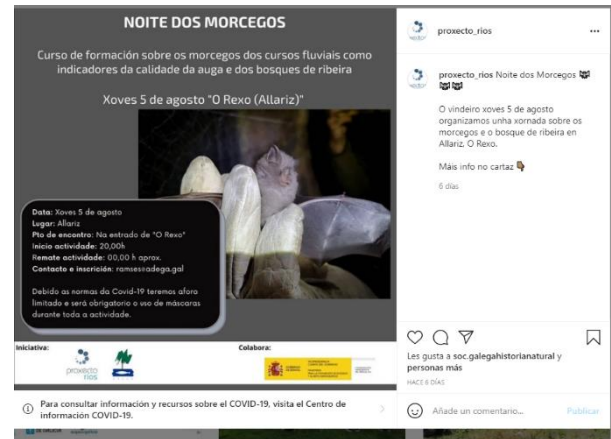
NOITE DOS MORCEGOS

Curso de formación sobre os morcegos dos cursos fluviais como indicadores da calidade da auga e dos bosques de ribeira

Xoves 5 de agosto "O Rexo (Allariz)"

Data: Xoves 5 de agosto
Lugar: Allariz
Pto de encontro: Na entrada de "O Rexo"
Inicio actividade: 20,00h
Remate actividade: 00,00 h aprox.
Contacto e inscrición: ramsesradega.gal

Debido as normas da Covid-19 teremos aforo limitado e será obrigatorio o uso de máscaras durante toda a actividade.

Iniciativa:
proxecto rios

Colabora:

proxecto_rios ···

proxecto_rios Noite dos Morcegos

O vindeiro xoves 5 de agosto organizamos unha xornada sobre os morcegos e o bosque de ribeira en Allariz, O Rexo.

Máis info no cartaz

6 días

Les gusta a soc.galegahistorianatural y personas más
HACE 6 DÍAS

Añade un comentario... Publicar

Para consultar información y recursos sobre el COVID-19, visita el Centro de información COVID-19.